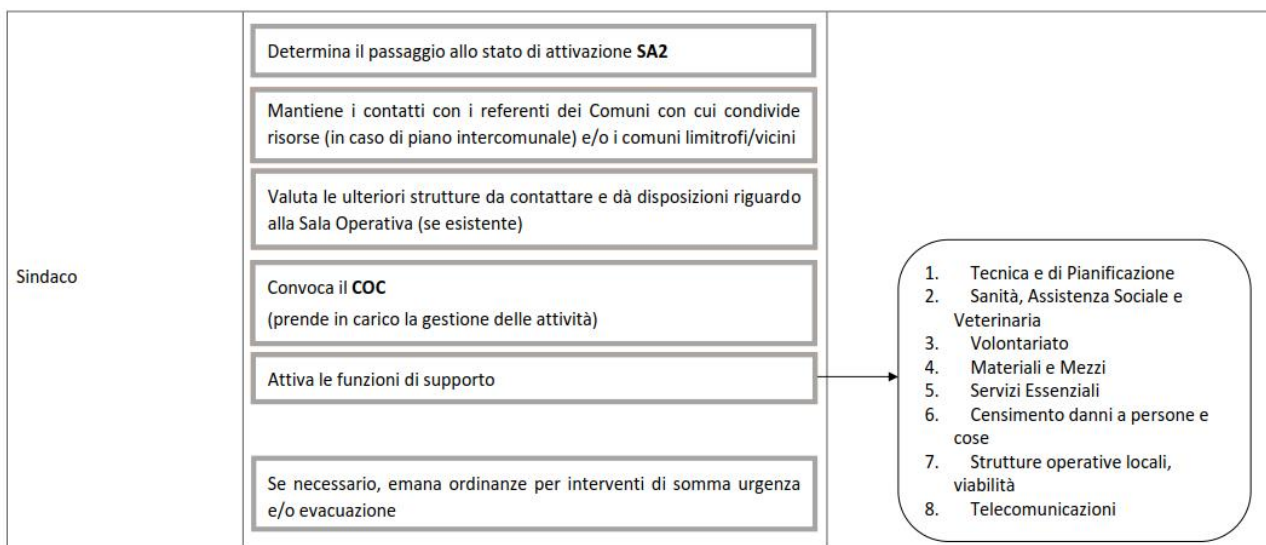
Sindaco

Determina il passaggio allo stato di attivazione **SA2**

Mantiene i contatti con i referenti dei Comuni con cui condivide risorse (in caso di piano intercomunale) e/o i comuni limitrofi/vicini

Valuta le ulteriori strutture da contattare e dà disposizioni riguardo alla Sala Operativa (se esistente)

Convoca il **COC**
(prende in carico la gestione delle attività)

Attiva le funzioni di supporto

Se necessario, emana ordinanze per interventi di somma urgenza e/o evacuazione

1. Tecnica e di Pianificazione
2. Sanità, Assistenza Sociale e Veterinaria
3. Volontariato
4. Materiali e Mezzi
5. Servizi Essenziali
6. Censimento danni a persone e cose
7. Strutture operative locali, viabilità
8. Telecomunicazioni